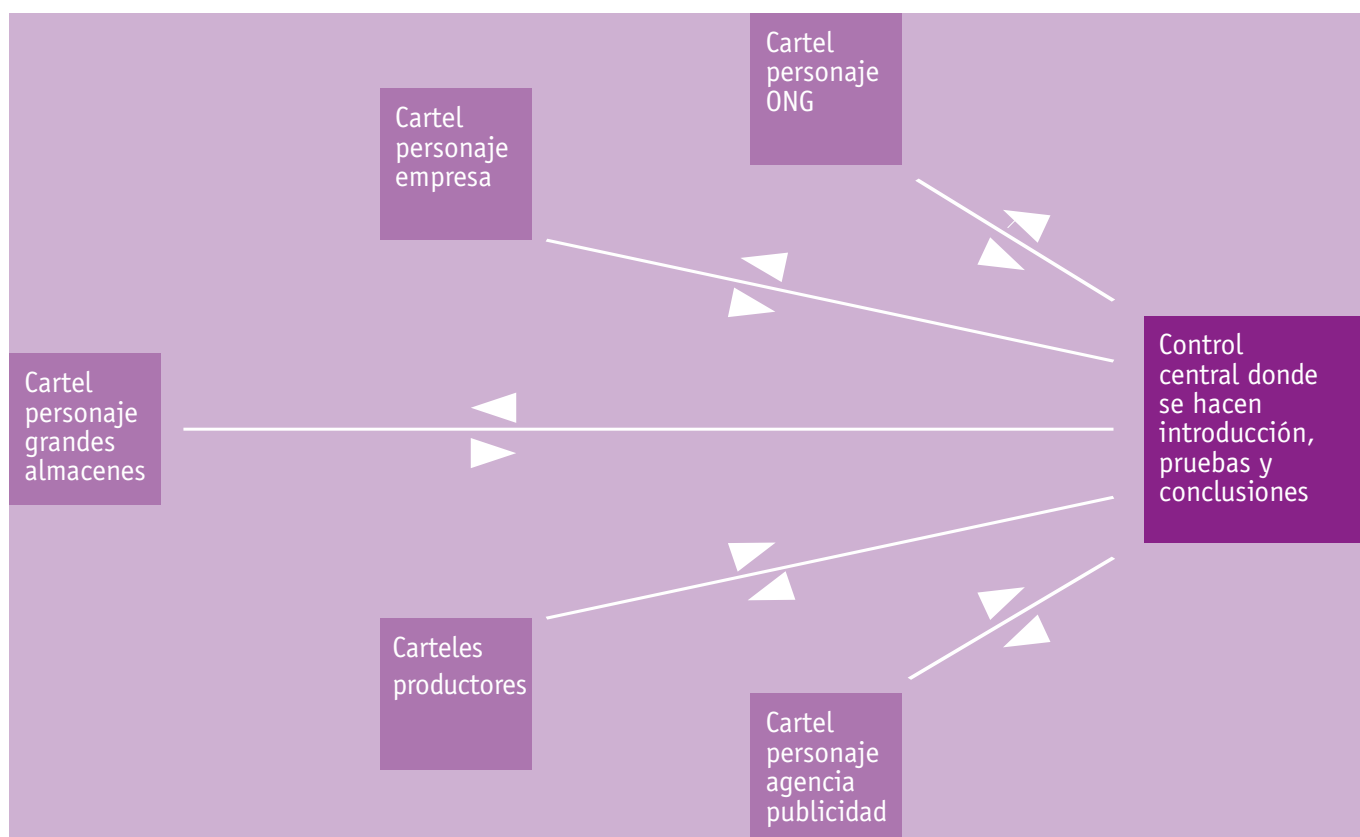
Cartel personaje ONG

Cartel personaje empresa

Cartel personaje grandes almacenes

Control central donde se hacen introducción, pruebas y conclusiones

Carteles productores

Cartel personaje agencia publicidad